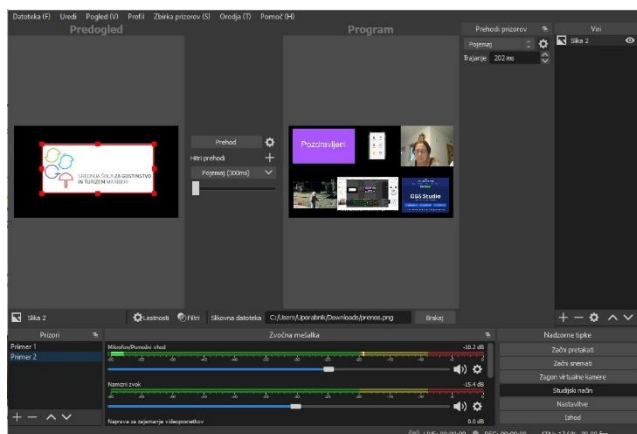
Datoteka (F) Uredi Pogled (V) Profil Zbirka prizorov (S) Orodja (T) Pomoč (H)

Predogled

Program

Prehodi prizorov

Pojemaj

Trajanje 202 ms

Viri

Slika 2

SREDNJA ŠOLA ZA GOSTINSTVO IN TURIZEM MARIBOR

Prehod

Hitri prehodi

Pojemaj (300ms)

Pozdravljeni

OBS Studio

Slika 2

Lastnosti

Filtri

Slikovna datoteka

C:/Users/Uporabnik/Downloads/prenos.png

Brskaj

Prizori

Primer 1

Primer 2

Zvočna mešalka

Mikrofon/Pomožni zvok

-10.2 dB

Namizni zvok

-15.4 dB

Naprava za zajemanje videoposnetkov

0.0 dB

Nadzorne tipke

Začni pretakati

Začni snemati

Zagon virtualne kamere

Studijski način

Nastavitve

Izhod

LIVE: 00:00:00

REC: 00:00:00

CPU: 17.6%, 30.00 fps